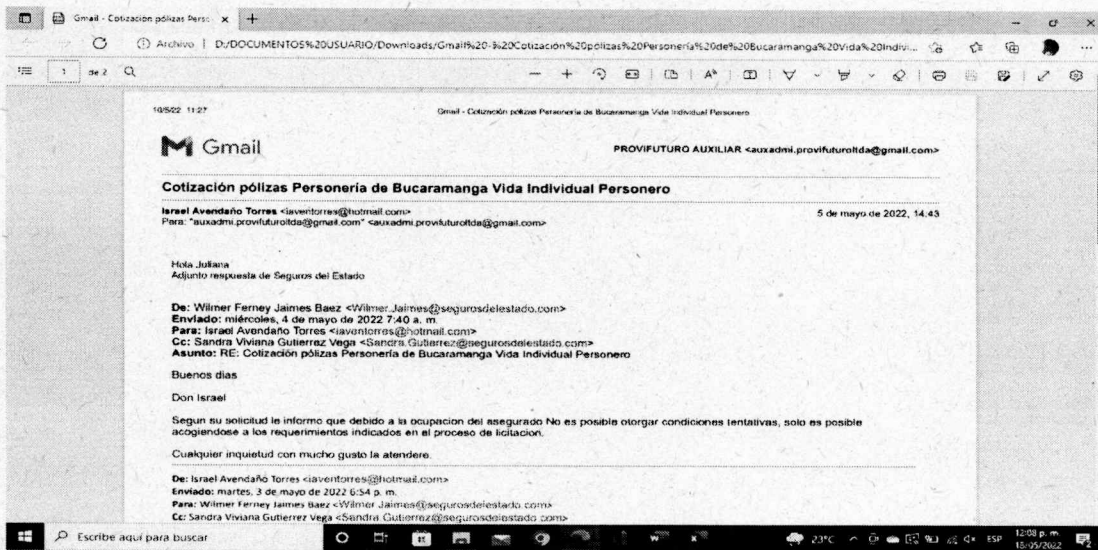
Gmail - Cotización pólizas Perso ×

Archivo | D:/DOCUMENTOS%20USUARIO/Downloads/Gmail%20-%20Cotización%20pólizas%20Personería%20de%20Bucaramanga%20Vida%20Indivi...

1 de 2

10/5/22 11:27 Gmail - Cotización pólizas Personería de Bucaramanga Vida Individual Personero

Gmail

PROVIFUTURO AUXILIAR <auxadmi.provifuturoltda@gmail.com>

Cotización pólizas Personería de Bucaramanga Vida Individual Personero

Israel Avendaño Torres <iaventorres@hotmail.com> 5 de mayo de 2022, 14:43
Para: "auxadmi.provifuturoltda@gmail.com" <auxadmi.provifuturoltda@gmail.com>

Hola Juliana
Adjunto respuesta de Seguros del Estado

De: Wilmer Ferney Jaimes Baez <Wilmer.Jaimes@segurosdelestado.com>
Enviado: miércoles, 4 de mayo de 2022 7:40 a. m.
Para: Israel Avendaño Torres <iaventorres@hotmail.com>
Cc: Sandra Viviana Gutierrez Vega <Sandra.Gutierrez@segurosdelestado.com>
Asunto: RE: Cotización pólizas Personería de Bucaramanga Vida Individual Personero

Buenos dias

Don Israel

Segun su solicitud le informo que debido a la ocupacion del asegurado No es posible otorgar condiciones tentativas, solo es posible acogiendose a los requerimientos indicados en el proceso de licitacion.

Cualquier inquietud con mucho gusto la atendere.

De: Israel Avendaño Torres <iaventorres@hotmail.com>
Enviado: martes, 3 de mayo de 2022 6:54 p. m.
Para: Wilmer Ferney Jaimes Baez <Wilmer.Jaimes@segurosdelestado.com>
Cc: Sandra Viviana Gutierrez Vega <Sandra.Gutierrez@segurosdelestado.com>

Escribe aquí para buscar

23°C ESP 12:08 p. m. 10/05/2022